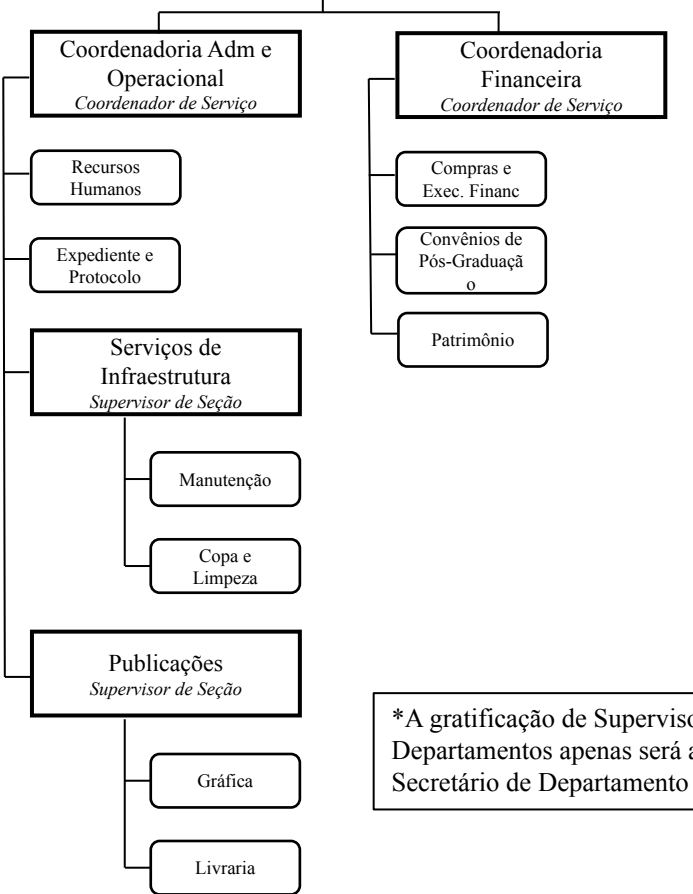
Coordenadoria Adm e Operacional
*Coordenador de Serviço*

Coordenadoria Financeira
*Coordenador de Serviço*

Recursos Humanos

Expediente e Protocolo

Compras e Exec. Financ

Convênios de Pós-Graduaçã o

Patrimônio

Serviços de Infraestrutura
*Supervisor de Seção*

Manutenção

Copa e Limpeza

Publicações
*Supervisor de Seção*

Gráfica

Livraria

*A gratificação de Supervisc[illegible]
Departamentos apenas será a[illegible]
Secretário de Departamento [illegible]